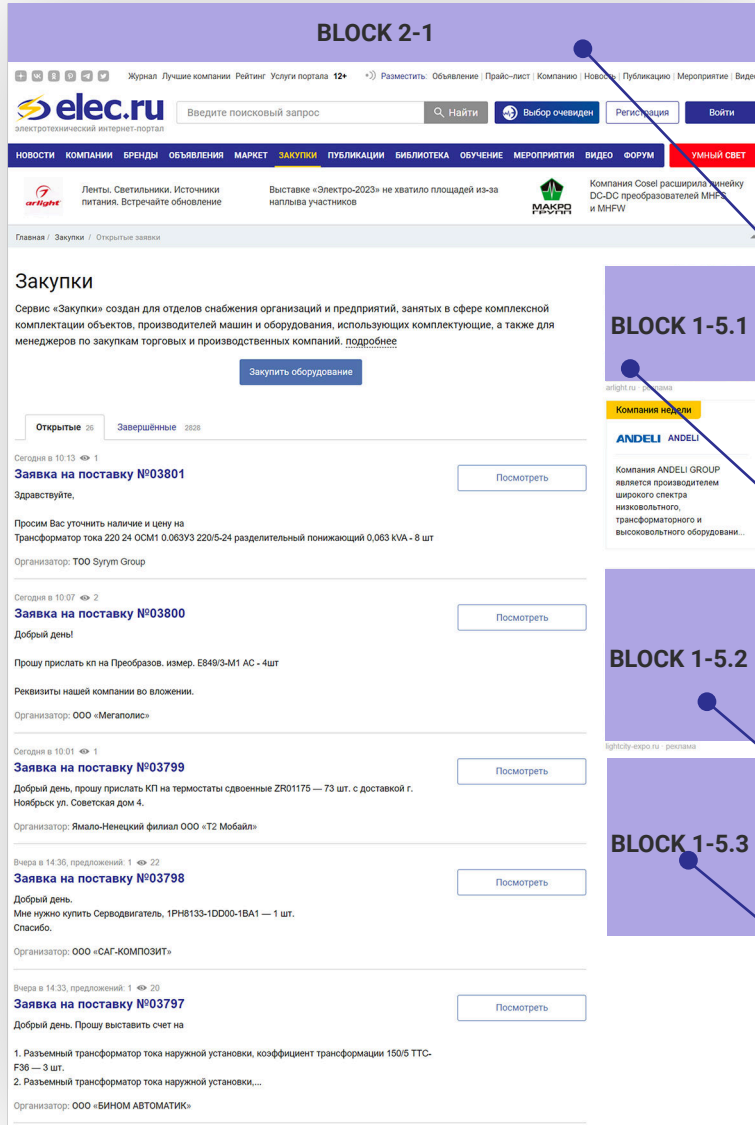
BLOCK 2-1

Журнал Лучшие компании Рейтинг Услуги портала 12+ Разместить: Объявление | Прайс–лист | Компанию | Новость | Публикацию | Мероприятие | Виде

elec.ru
электротехнический интернет-портал

Введите поисковый запрос
Найти
Выбор очевидцев
Регистрация
Войти

НОВОСТИ КОМПАНИИ БРЕНДЫ ОБЪЯВЛЕНИЯ МАРКЕТ ЗАКУПКИ ПУБЛИКАЦИИ БИБЛИОТЕКА ОБУЧЕНИЕ МЕРОПРИЯТИЯ ВИДЕО ФОРУМ УМНЫЙ СВЕТ

arlight Ленты. Светильники. Источники питания. Встречайте обновление

Выставка «Электро-2023» не хватило площадей из-за наплыва участников

МАКРО ГРУПП Компания Cosel расширила линейку DC-DC преобразователей MHFS и MHFW

Главная / Закупки / Открытые заявки

Закупки

Сервис «Закупки» создан для отделов снабжения организаций и предприятий, занятых в сфере комплексной комплектации объектов, производителей машин и оборудования, использующих комплектующие, а также для менеджеров по закупкам торговых и производственных компаний. подробнее

Закупить оборудование

Открытые 26 Завершённые 2828

Сегодня в 10:13 1
Заявка на поставку №03801
Здравствуйте,

Просим Вас уточнить наличие и цену на
Трансформатор тока 220 24 ОСМ1 0.063У3 220/5-24 разделительный понижающий 0,063 kVA - 8 шт

Организатор: ТОО Syrym Group

Посмотреть

Сегодня в 10:07 2
Заявка на поставку №03800
Добрый день!

Прошу прислать кп на Преобразов. измер. Е849/3-М1 АС - 4шт

Реквизиты нашей компании во вложении.

Организатор: ООО «Мегаполис»

Посмотреть

Сегодня в 10:01 1
Заявка на поставку №03799
Добрый день, прошу прислать КП на термостаты сдвоенные ZR01175 — 73 шт. с доставкой г. Ноябрьск ул. Советская дом 4.

Организатор: Ямало-Ненецкий филиал ООО «Т2 Мобайл»

Посмотреть

Вчера в 14:36, предложений: 1 22
Заявка на поставку №03798
Добрый день.
Мне нужно купить Серводвигатель, 1PH8133-1DD00-1BA1 — 1 шт.
Спасибо.

Организатор: ООО «САГ-КОМПОЗИТ»

Посмотреть

Вчера в 14:33, предложений: 1 20
Заявка на поставку №03797
Добрый день. Прошу выставить счет на

1. Разъемный трансформатор тока наружной установки, коэффициент трансформации 150/5 ТТС-F36 — 3 шт.
2. Разъемный трансформатор тока наружной установки,...

Организатор: ООО «БИНОМ АВТОМАТИК»

Посмотреть

BLOCK 1-5.1
arlight.ru · реклама

Компания недели
ANDELI ANDELI
Компания ANDELI GROUP является производителем широкого спектра низковольтного, трансформаторного и высоковольтного оборудовани...

BLOCK 1-5.2
lightcity-expo.ru · реклама

BLOCK 1-5.3